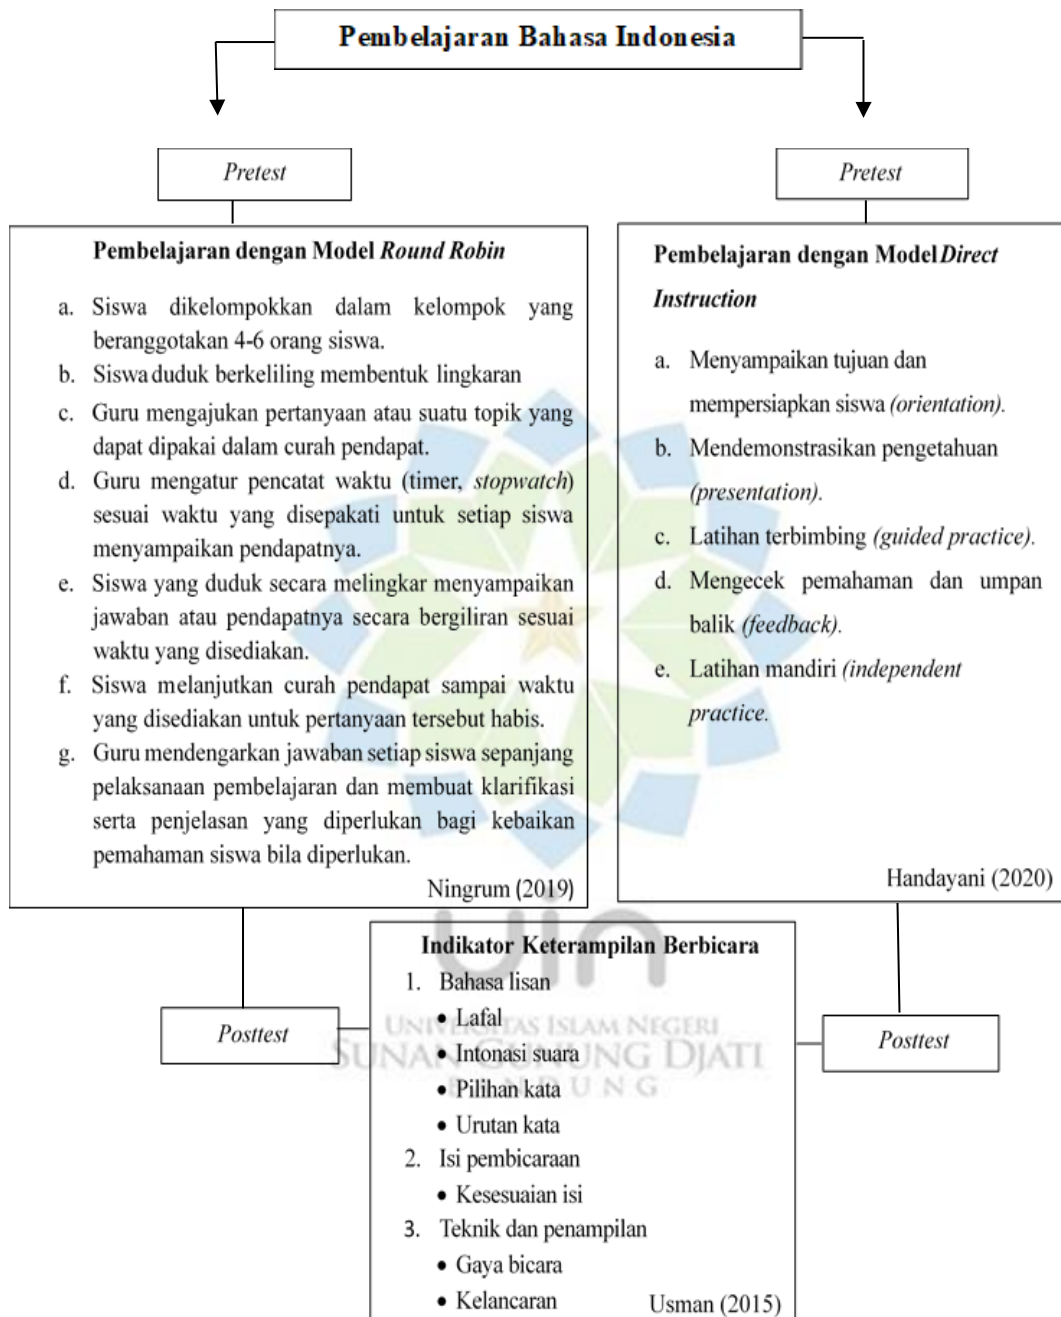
Pembelajaran Bahasa Indonesia

Pretest

Pretest

Pembelajaran dengan Model Round Robin

a. Siswa dikelompokkan dalam kelompok yang beranggotakan 4-6 orang siswa.
b. Siswa duduk berkeliling membentuk lingkaran
c. Guru mengajukan pertanyaan atau suatu topik yang dapat dipakai dalam curah pendapat.
d. Guru mengatur pencatat waktu (timer, stopwatch) sesuai waktu yang disepakati untuk setiap siswa menyampaikan pendapatnya.
e. Siswa yang duduk secara melingkar menyampaikan jawaban atau pendapatnya secara bergiliran sesuai waktu yang disediakan.
f. Siswa melanjutkan curah pendapat sampai waktu yang disediakan untuk pertanyaan tersebut habis.
g. Guru mendengarkan jawaban setiap siswa sepanjang pelaksanaan pembelajaran dan membuat klarifikasi serta penjelasan yang diperlukan bagi kebaikan pemahaman siswa bila diperlukan.

Ningrum (2019)

Pembelajaran dengan Model Direct Instruction

a. Menyampaikan tujuan dan mempersiapkan siswa (orientation).
b. Mendemonstrasikan pengetahuan (presentation).
c. Latihan terbimbing (guided practice).
d. Mengecek pemahaman dan umpan balik (feedback).
e. Latihan mandiri (independent practice.

Handayani (2020)

Indikator Keterampilan Berbicara
1. Bahasa lisan
• Lafal
• Intonasi suara
• Pilihan kata
• Urutan kata
2. Isi pembicaraan
• Kesesuaian isi
3. Teknik dan penampilan
• Gaya bicara
• Kelancaran

Usman (2015)

Posttest

Posttest

UIN
UNIVERSITAS ISLAM NEGERI
SUNAN GUNUNG DJATI
BANDUNG